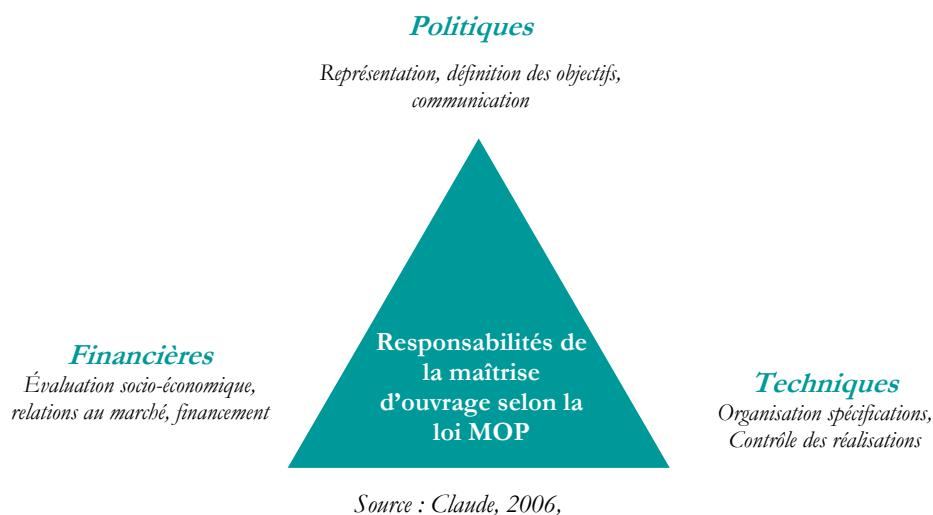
Politiques

Représentation, définition des objectifs, communication

Responsabilités de la maîtrise d'ouvrage selon la loi MOP

Financières
Évaluation socio-économique, relations au marché, financement

Techniques
Organisation spécifications, Contrôle des réalisations

Source : Claude, 2006,